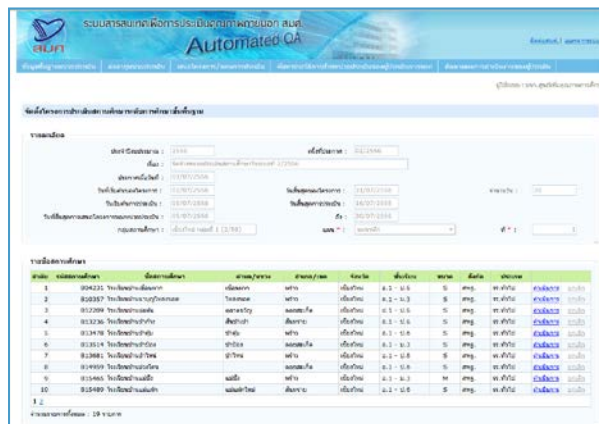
ระบบสารสนเทศเพื่อการประเมินคุณภาพภายนอก สมศ.
สมศ
Automated QA

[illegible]

รายละเอียด

| ลำดับ | รหัสสถานศึกษา | ชื่อสถานศึกษา | ตำบล/แขวง | อำเภอ/เขต | จังหวัด | ชั้นเรียน | ขนาด | สังกัด | ประเภท | | |
|---|---|---|---|---|---|---|---|---|---|---|---|
| 1 | 004231 | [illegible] | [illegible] | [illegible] | เชียงใหม่ | อ.1 - ป.6 | S | สพฐ. | ท.ทั่วไป | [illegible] | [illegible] |
| 2 | 010357 | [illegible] | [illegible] | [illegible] | เชียงใหม่ | อ.1 - ม.3 | S | สพฐ. | ท.ทั่วไป | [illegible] | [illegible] |
| 3 | 012209 | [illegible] | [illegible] | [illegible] | เชียงใหม่ | อ.1 - ป.6 | S | สพฐ. | ท.ทั่วไป | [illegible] | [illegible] |
| 4 | 013236 | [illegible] | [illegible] | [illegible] | เชียงใหม่ | อ.1 - ป.6 | S | สพฐ. | ท.ทั่วไป | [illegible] | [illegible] |
| 5 | 013478 | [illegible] | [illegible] | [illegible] | เชียงใหม่ | อ.1 - ป.6 | S | สพฐ. | ท.ทั่วไป | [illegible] | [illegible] |
| 6 | 013514 | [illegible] | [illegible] | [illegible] | เชียงใหม่ | อ.1 - ป.6 | S | สพฐ. | ท.ทั่วไป | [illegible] | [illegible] |
| 7 | 013681 | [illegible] | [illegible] | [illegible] | เชียงใหม่ | อ.1 - ป.6 | S | สพฐ. | ท.ทั่วไป | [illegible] | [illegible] |
| 8 | 014959 | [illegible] | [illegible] | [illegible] | เชียงใหม่ | อ.1 - ป.6 | S | สพฐ. | ท.ทั่วไป | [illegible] | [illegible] |
| 9 | 015465 | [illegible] | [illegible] | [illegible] | เชียงใหม่ | อ.1 - ป.6 | S | สพฐ. | ท.ทั่วไป | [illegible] | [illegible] |
| 10 | 015480 | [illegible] | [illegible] | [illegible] | เชียงใหม่ | อ.1 - ป.6 | S | สพฐ. | ท.ทั่วไป | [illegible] | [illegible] |

1 2

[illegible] : 19 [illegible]